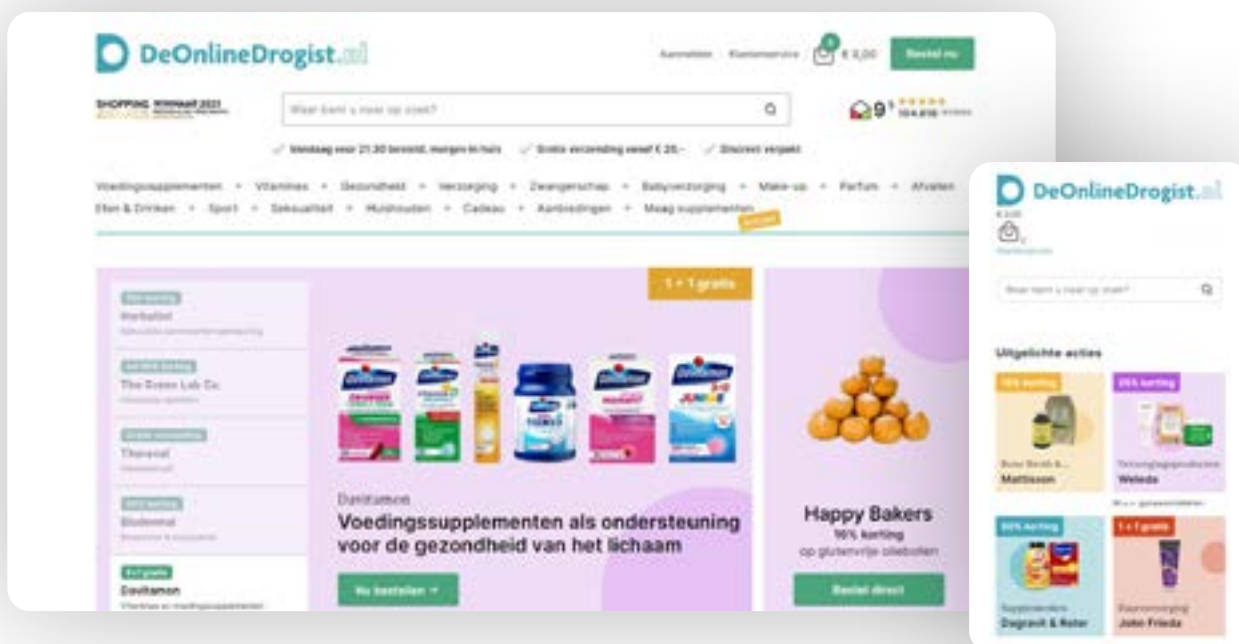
DeOnlineDrogist.nl

Aanmelden Klantenservice € 0,00 Bestel nu

SHOPPING Winnaar 2021

Waar bent u naar op zoek?

9 104.818

Vandaag voor 21:30 besteld, morgen in huis Gratis verzending vanaf € 20,- Discreet verpakt

Voedingssupplementen • Vitamines • Gezondheid • Verzorging • Zwangerschap • Babyverzorging • Make-up • Parfum • Afvallen
Eten & Drinken • Sport • Seksualiteit • Huishouden • Cadeau • Aanbiedingen • Maag supplementen

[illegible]
Herbalist
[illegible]

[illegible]
The Green Lab Co.
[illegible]

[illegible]
Therend
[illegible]

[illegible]
Biodermal
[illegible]

1+1 gratis
Davitamon
Vitamines en voedingssupplementen

1 + 1 gratis

Davitamon
Voedingssupplementen als ondersteuning voor de gezondheid van het lichaam

Nu bestellen

Happy Bakers
16% korting
op glutenvrije oliebollen

Bestel direct

DeOnlineDrogist.nl

Waar bent u naar op zoek?

Uitgelichte acties

15% korting
Mattisson

25% korting
Weleda

50% korting
Dagravit & Roter

1 + 1 gratis
John Frieda